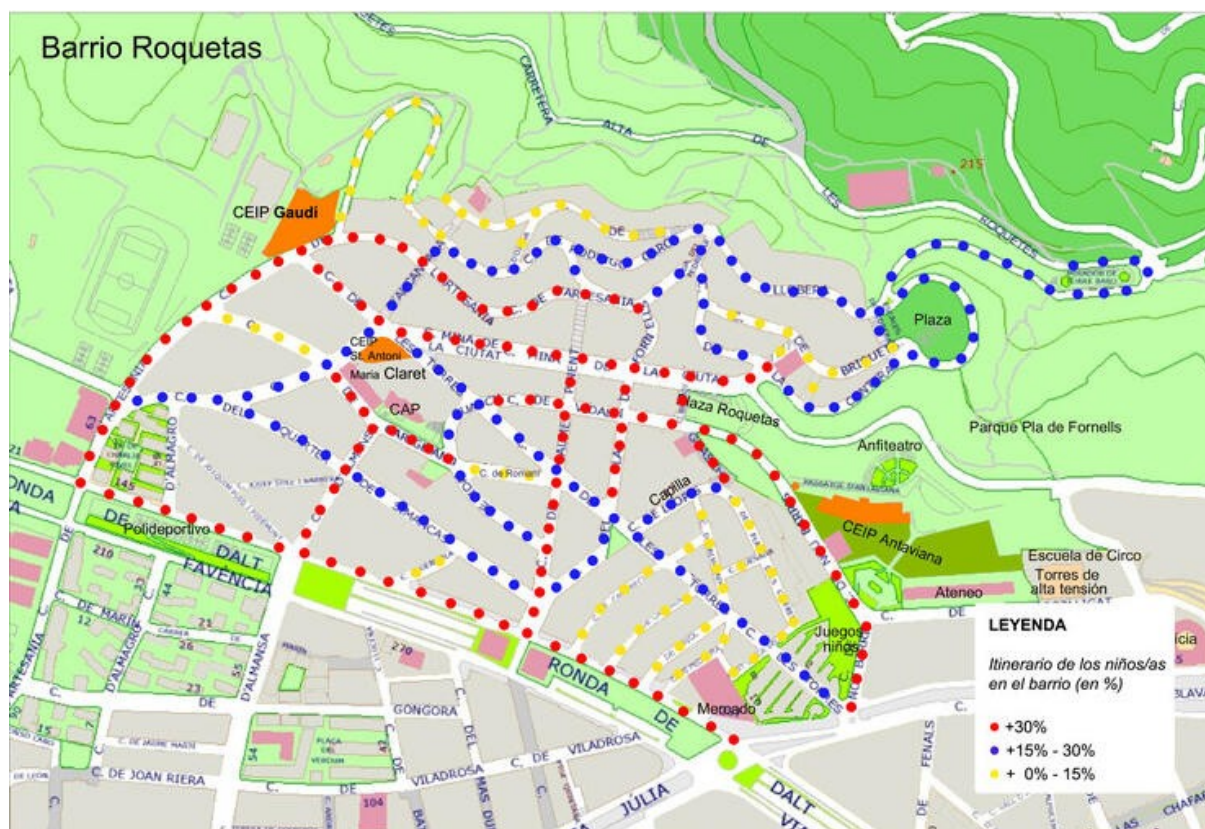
Barrio Roquetas

CARRETERA ALTA DE LES ROQUETES

215

CEIP Gaudí

CEIP St. Antoni Maria Claret

CAP

Plaza

Plaza Roquetas

Parque Pla de Fornells

Anfiteatro

C. de Romaní

Capilla

Polideportivo

RONDA DE DALT

FAVÈNCIA

CEIP Antaviana

Escuela de Circo

Torres de alta tensión

Ateneo

Juegos niños

RONDA DE

Mercado

GONGORA

VILADROSA

C. DE JOAN RIERA

JÚLIA

DALT

D'ALMAGRO

D'ALMANSA

FENALS

MAS DURAN

C. DE VILADROSA

63

145

210

12

44

21

26

55

23

15

270

54

104

LEYENDA

Itinerario de los niños/as en el barrio (en %)

+30%

+15% - 30%

+ 0% - 15%